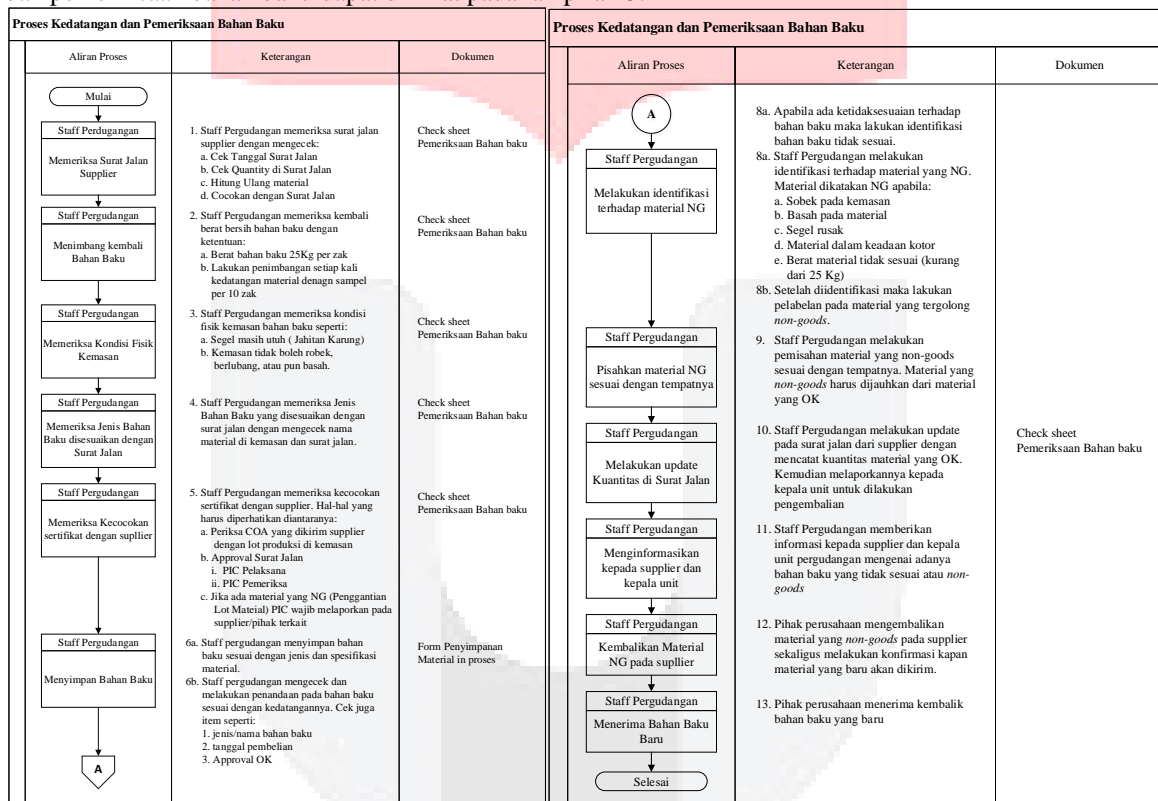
Proses Kedatangan dan Pemeriksaan Bahan Baku

| Aliran Proses | Keterangan | Dokumen |
|---|---|---|
| Mulai | | |
| Staff Perdugangan<br>Memeriksa Surat Jalan Supplier | 1. Staff Pergudangan memeriksa surat jalan supplier dengan mengecek:<br>a. Cek Tanggal Surat Jalan<br>b. Cek Quantity di Surat Jalan<br>c. Hitung Ulang material<br>d. Cocokan dengan Surat Jalan | Check sheet Pemeriksaan Bahan baku |
| Staff Pergudangan<br>Menimbang kembali Bahan Baku | 2. Staff Pergudangan memeriksa kembali berat bersih bahan baku dengan ketentuan:<br>a. Berat bahan baku 25Kg per zak<br>b. Lakukan penimbangan setiap kali kedatangan material denagn sampel per 10 zak | Check sheet Pemeriksaan Bahan baku |
| Staff Pergudangan<br>Memeriksa Kondisi Fisik Kemasan | 3. Staff Pergudangan memeriksa kondisi fisik kemasan bahan baku seperti:<br>a. Segel masih utuh ( Jahitan Karung)<br>b. Kemasan tidak boleh robek, berlubang, atau pun basah. | Check sheet Pemeriksaan Bahan baku |
| Staff Pergudangan<br>Memeriksa Jenis Bahan Baku disesuaikan dengan Surat Jalan | 4. Staff Pergudangan memeriksa Jenis Bahan Baku yang disesuaikan dengan surat jalan dengan mengecek nama material di kemasan dan surat jalan. | Check sheet Pemeriksaan Bahan baku |
| Staff Pergudangan<br>Memeriksa Kecocokan sertifikat dengan supllier | 5. Staff Pergudangan memeriksa kecocokan sertifikat dengan supplier. Hal-hal yang harus diperhatikan diantaranya:<br>a. Periksa COA yang dikirim supplier dengan lot produksi di kemasan<br>b. Approval Surat Jalan<br>i. PIC Pelaksana<br>ii. PIC Pemeriksa<br>c. Jika ada material yang NG (Penggantian Lot Material) PIC wajib melaporkan pada supplier/pihak terkait | Check sheet Pemeriksaan Bahan baku |
| Staff Pergudangan<br>Menyimpan Bahan Baku | 6a. Staff pergudangan menyimpan bahan baku sesuai dengan jenis dan spesifikasi material.<br>6b. Staff pergudangan mengecek dan melakukan penandaan pada bahan baku sesuai dengan kedatangannya. Cek juga item seperti:<br>1. jenis/nama bahan baku<br>2. tanggal pembelian<br>3. Approval OK | Form Penyimpanan Material in proses |
| A | | |

Proses Kedatangan dan Pemeriksaan Bahan Baku

| Aliran Proses | Keterangan | Dokumen |
|---|---|---|
| A | 8a. Apabila ada ketidaksesuaian terhadap bahan baku maka lakukan identifikasi bahan baku tidak sesuai. | |
| Staff Pergudangan<br>Melakukan identifikasi terhadap material NG | 8a. Staff Pergudangan melakukan identifikasi terhadap material yang NG. Material dikatakan NG apabila:<br>a. Sobek pada kemasan<br>b. Basah pada material<br>c. Segel rusak<br>d. Material dalam keadaan kotor<br>e. Berat material tidak sesuai (kurang dari 25 Kg)<br>8b. Setelah diidentifikasi maka lakukan pelabelan pada material yang tergolong *non-goods*. | |
| Staff Pergudangan<br>Pisahkan material NG sesuai dengan tempatnya | 9. Staff Pergudangan melakukan pemisahan material yang non-goods sesuai dengan tempatnya. Material yang *non-goods* harus dijauhkan dari material yang OK | |
| Staff Pergudangan<br>Melakukan update Kuantitas di Surat Jalan | 10. Staff Pergudangan melakukan update pada surat jalan dari supplier dengan mencatat kuantitas material yang OK. Kemudian melaporkannya kepada kepala unit untuk dilakukan pengembalian | Check sheet Pemeriksaan Bahan baku |
| Staff Pergudangan<br>Menginformasikan kepada supplier dan kepala unit | 11. Staff Pergudangan memberikan informasi kepada supplier dan kepala unit pergudangan mengenai adanya bahan baku yang tidak sesuai atau *non-goods* | |
| Staff Pergudangan<br>Kembalikan Material NG pada supllier | 12. Pihak perusahaan mengembalikan material yang *non-goods* pada supplier sekaligus melakukan konfirmasi kapan material yang baru akan dikirim. | |
| Staff Pergudangan<br>Menerima Bahan Baku Baru | 13. Pihak perusahaan menerima kembalik bahan baku yang baru | |
| Selesai | | |